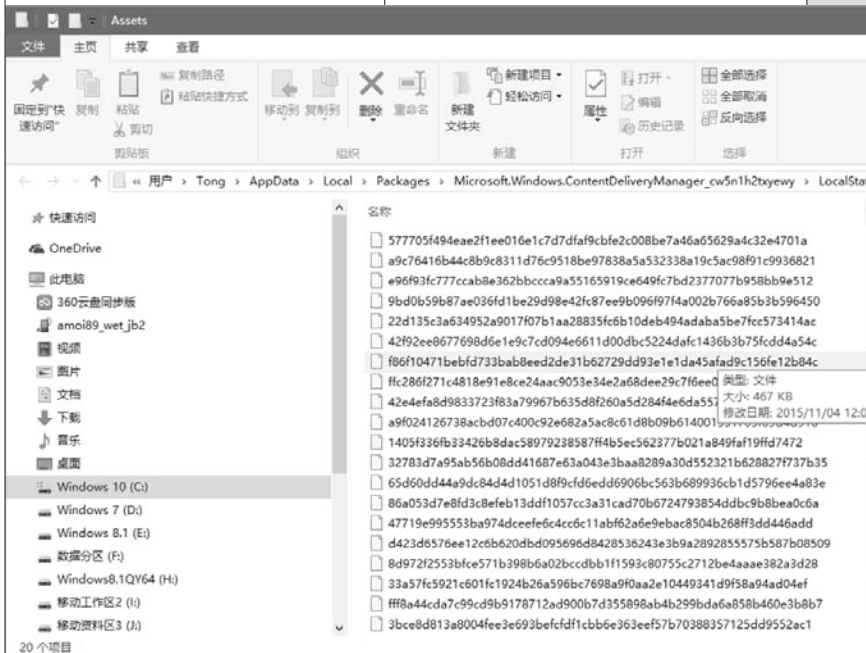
Assets

文件 主页 共享 查看

固定到"快速访问" 复制 粘贴 复制路径 粘贴快捷方式 剪切 剪贴板

移动到 复制到 删除 重命名 组织

新建文件夹 新建项目 • 轻松访问 • 新建

属性 打开 • 编辑 历史记录 打开

全部选择 全部取消 反向选择 选择

« 用户 › Tong › AppData › Local › Packages › Microsoft.Windows.ContentDeliveryManager_cw5n1h2txyewy › LocalStat

快速访问
OneDrive
此电脑
360云盘同步版
amoi89_wet_jb2
视频
图片
文档
下载
音乐
桌面
Windows 10 (C:)
Windows 7 (D:)
Windows 8.1 (E:)
数据分区 (F:)
Windows8.1QY64 (H:)
移动工作区2 (I:)
移动资料区3 (J:)

名称
577705f494eae2f1ee016e1c7d7dfaf9cbfe2c008be7a46a65629a4c32e4701a
a9c76416b44c8b9c8311d76c9518be97838a5a532338a19c5ac98f91c9936821
e96f93fc777ccab8e362bbccca9a55165919ce649fc7bd2377077b958bb9e512
9bd0b59b87ae036fd1be29d98e42fc87ee9b096f97f4a002b766a85b3b596450
22d135c3a634952a9017f07b1aa28835fc6b10deb494adaba5be7fcc573414ac
42f92ee8677698d6e1e9c7cd094e6611d00dbc5224dafc1436b3b75fcdd4a54c
f86f10471bebfd733bab8eed2de31b62729dd93e1e1da45afad9c156fe12b84c
ffc286f271c4818e91e8ce24aac9053e34e2a68dee29c7f6ee0
42e4efa8d9833723f83a79967b635d8f260a5d284f4e6da557
a9f024126738acbd07c400c92e682a5ac8c61d8b09b6140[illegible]
1405f336fb33426b8dac58979238587ff4b5ec562377b021a849faf19ffd7472
32783d7a95ab56b08dd41687e63a043e3baa8289a30d552321b628827f737b35
65d60dd44a9dc84d4d1051d8f9cfd6edd6906bc563b689936cb1d5796ee4a83e
86a053d7e8fd3c8efeb13ddf1057cc3a31cad70b6724793854ddbc9b8bea0c6a
47719e995553ba974dceefe6c4cc6c11abf62a6e9ebac8504b268ff3dd446add
d423d6576ee12c6b620dbd095696d8428536243e3b9a2892855575b587b08509
8d972f2553bfce571b398b6a02bccdbb1f1593c80755c2712be4aaae382a3d28
33a57fc5921c601fc1924b26a596bc7698a9f0aa2e10449341d9f58a94ad04ef
fff8a44cda7c99cd9b9178712ad900b7d355898ab4b299bda6a858b460e3b8b7
3bce8d813a8004fee3e693befcfdf1cbb6e363eef57b70388357125dd9552ac1

类型: 文件
大小: 467 KB
修改日期: 2015/11/04 12:0

20 个项目